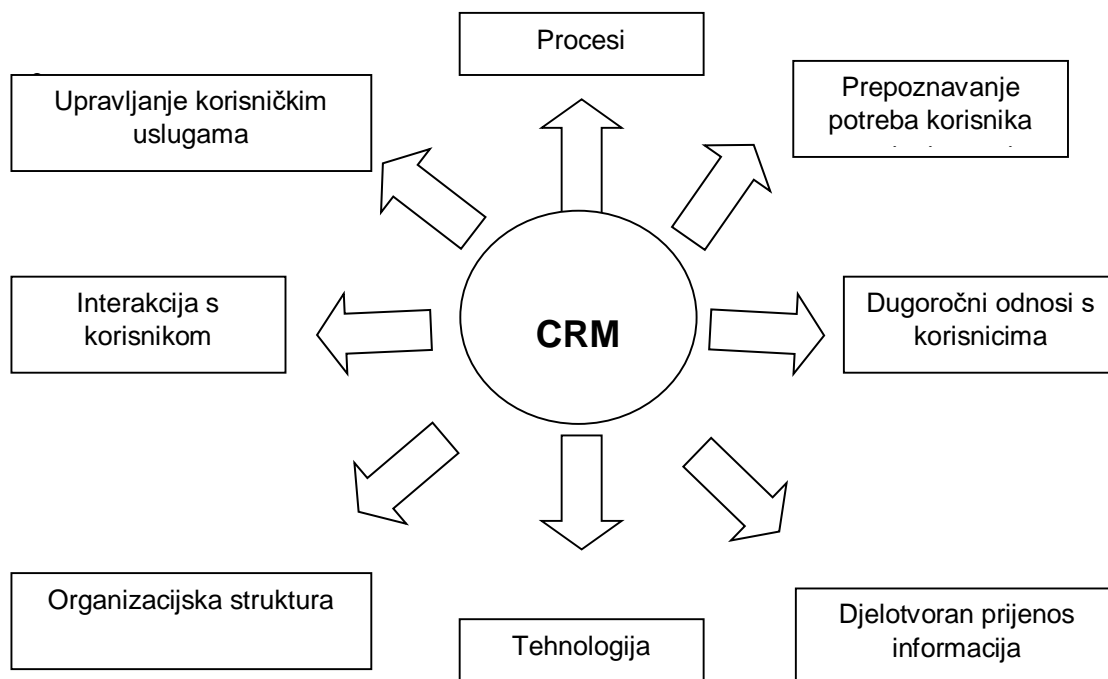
Procesi

Upravljanje korisničkim uslugama

Prepoznavanje potreba korisnika

Interakcija s korisnikom

CRM

Dugoročni odnosi s korisnicima

Organizacijska struktura

Tehnologija

Djelotvoran prijenos informacija